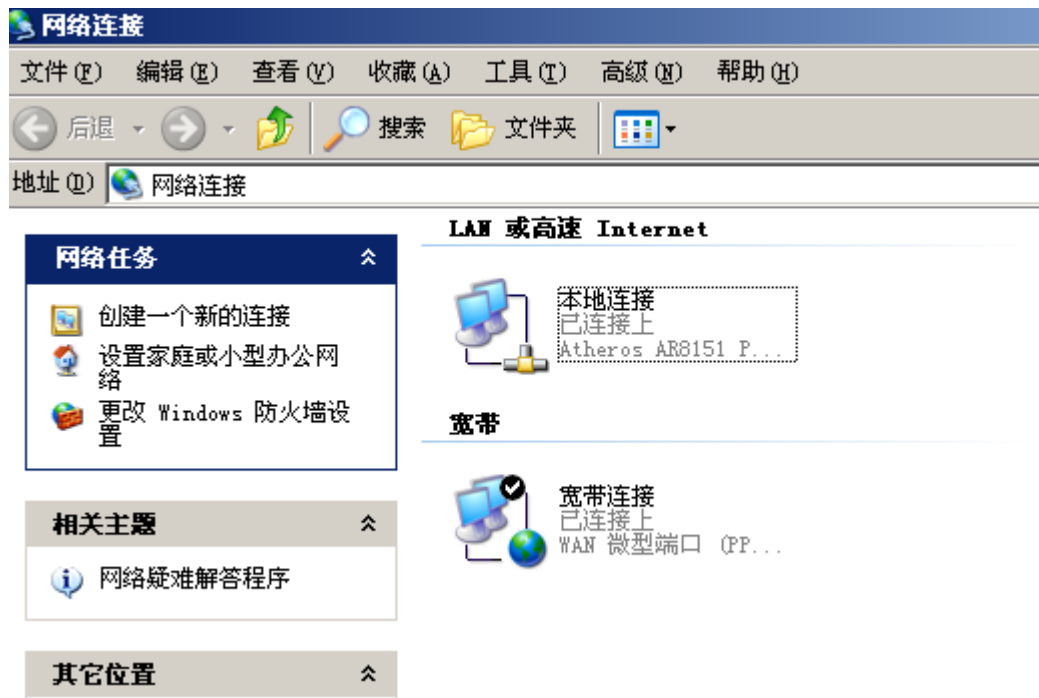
网络连接

文件(F) 编辑(E) 查看(V) 收藏(A) 工具(T) 高级(N) 帮助(H)

后退 搜索 文件夹

地址(D) 网络连接

网络任务

创建一个新的连接

设置家庭或小型办公网络

更改 Windows 防火墙设置

相关主题

网络疑难解答程序

其它位置

LAN 或高速 Internet

本地连接
已连接上
Atheros AR8151 P...

宽带

宽带连接
已连接上
WAN 微型端口 (PP...